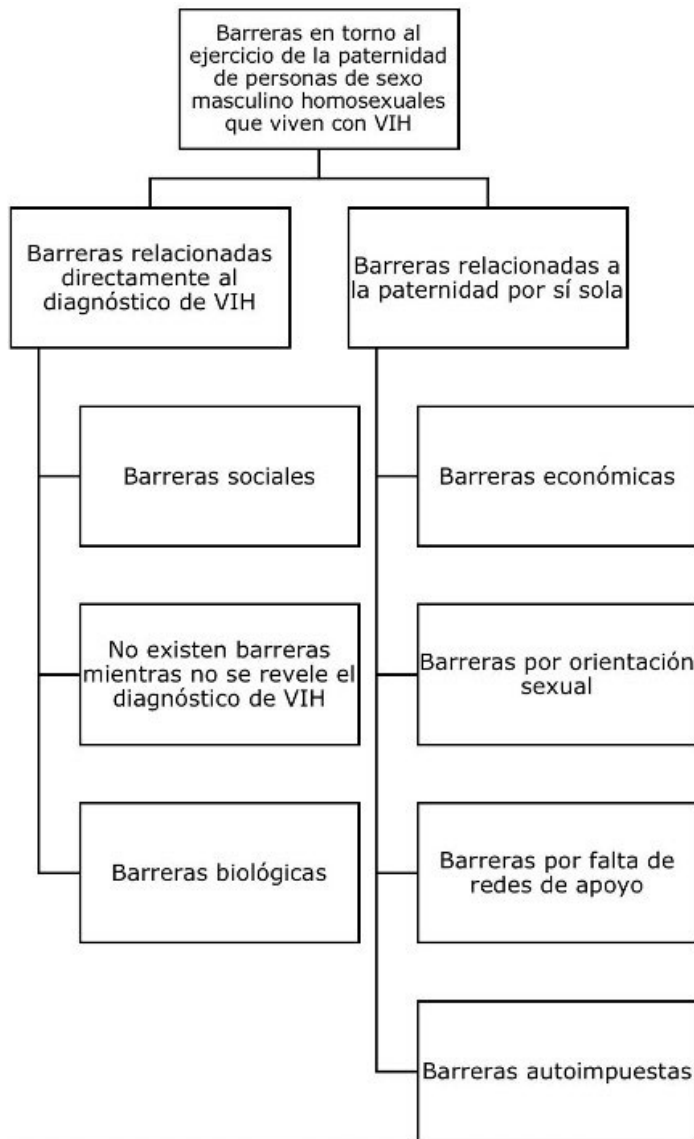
Barreras en torno al ejercicio de la paternidad de personas de sexo masculino homosexuales que viven con VIH

Barreras relacionadas directamente al diagnóstico de VIH

Barreras sociales

No existen barreras mientras no se revele el diagnóstico de VIH

Barreras biológicas

Barreras relacionadas a la paternidad por sí sola

Barreras económicas

Barreras por orientación sexual

Barreras por falta de redes de apoyo

Barreras autoimpuestas